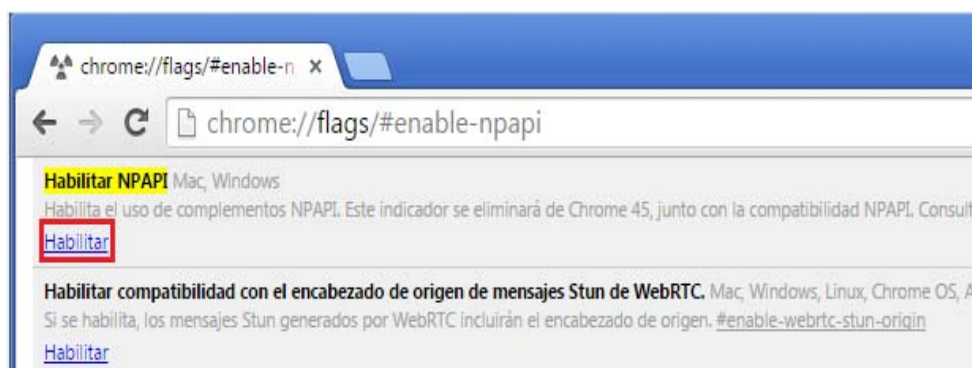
chrome://flags/#enable-n ×

chrome://flags/#enable-npapi

Habilitar NPAPI Mac, Windows
Habilita el uso de complementos NPAPI. Este indicador se eliminará de Chrome 45, junto con la compatibilidad NPAPI. Consult
Habilitar

Habilitar compatibilidad con el encabezado de origen de mensajes Stun de WebRTC. Mac, Windows, Linux, Chrome OS, A
Si se habilita, los mensajes Stun generados por WebRTC incluirán el encabezado de origen. #enable-webrtc-stun-origin
Habilitar